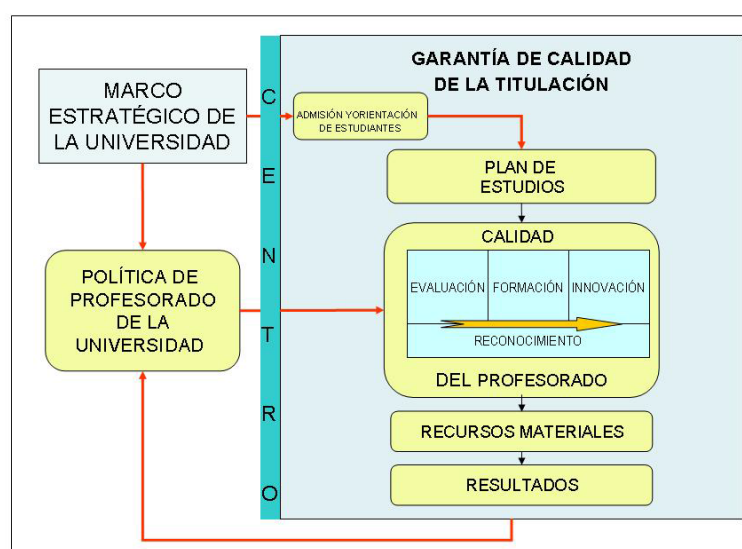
MARCO ESTRATÉGICO DE LA UNIVERSIDAD

POLÍTICA DE PROFESORADO DE LA UNIVERSIDAD

C
E
N
T
R
O

GARANTÍA DE CALIDAD DE LA TITULACIÓN

ADMISIÓN YORIENTACIÓN DE ESTUDIANTES

PLAN DE ESTUDIOS

CALIDAD

| EVALUACIÓN | FORMACIÓN | INNOVACIÓN |
|---|---|---|

RECONOCIMIENTO

DEL PROFESORADO

RECURSOS MATERIALES

RESULTADOS